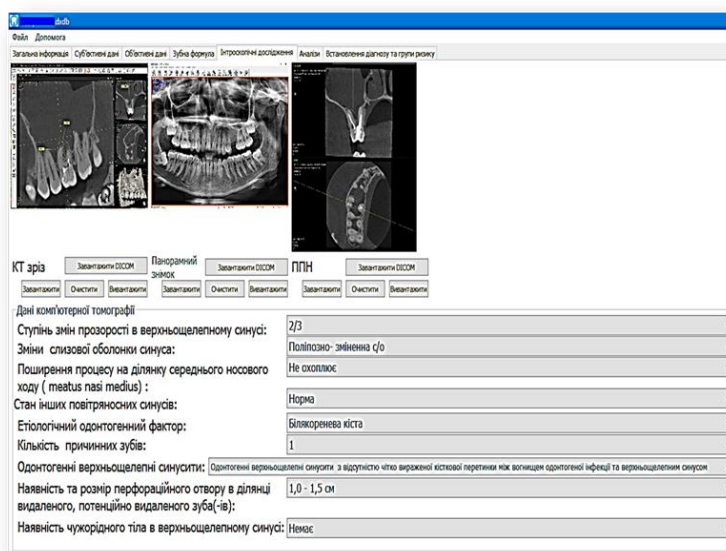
dsdb
Файл Допомога
Загальна інформація | Суб'єктивні дані | Об'єктивні дані | Зубна формула | Інтроскопічні дослідження | Аналізи | Встановлення діагнозу та групи ризику

КТ зріз
Завантажити DICOM
Завантажити | Очистити | Вивантажити
Панорамний знімок
Завантажити DICOM
Завантажити | Очистити | Вивантажити
ППН
Завантажити DICOM
Завантажити | Очистити | Вивантажити

Дані комп'ютерної томографії
Ступінь змін прозорості в верхньощелепному синусі: 2/3
Зміни слизової оболонки синуса: Поліпозно- змінення с/о
Поширення процесу на ділянку середнього носового ходу ( meatus nasi medius) : Не охоплює
Стан інших повітряносних синусів: Норма
Етіологічний одонтогенний фактор: Білякоренева кіста
Кількість причинних зубів: 1
Одонтогенні верхньощелепні синусити: Одонтогенні верхньощелепні синусити з відсутністю чітко вираженої кісткової перетинки між вогнищем одонтогенної інфекції та верхньощелепним синусом
Наявність та розмір перфораційного отвору в ділянці видаленого, потенційно видаленого зуба(-ів): 1,0 - 1,5 см
Наявність чужорідного тіла в верхньощелепному синусі: Немає